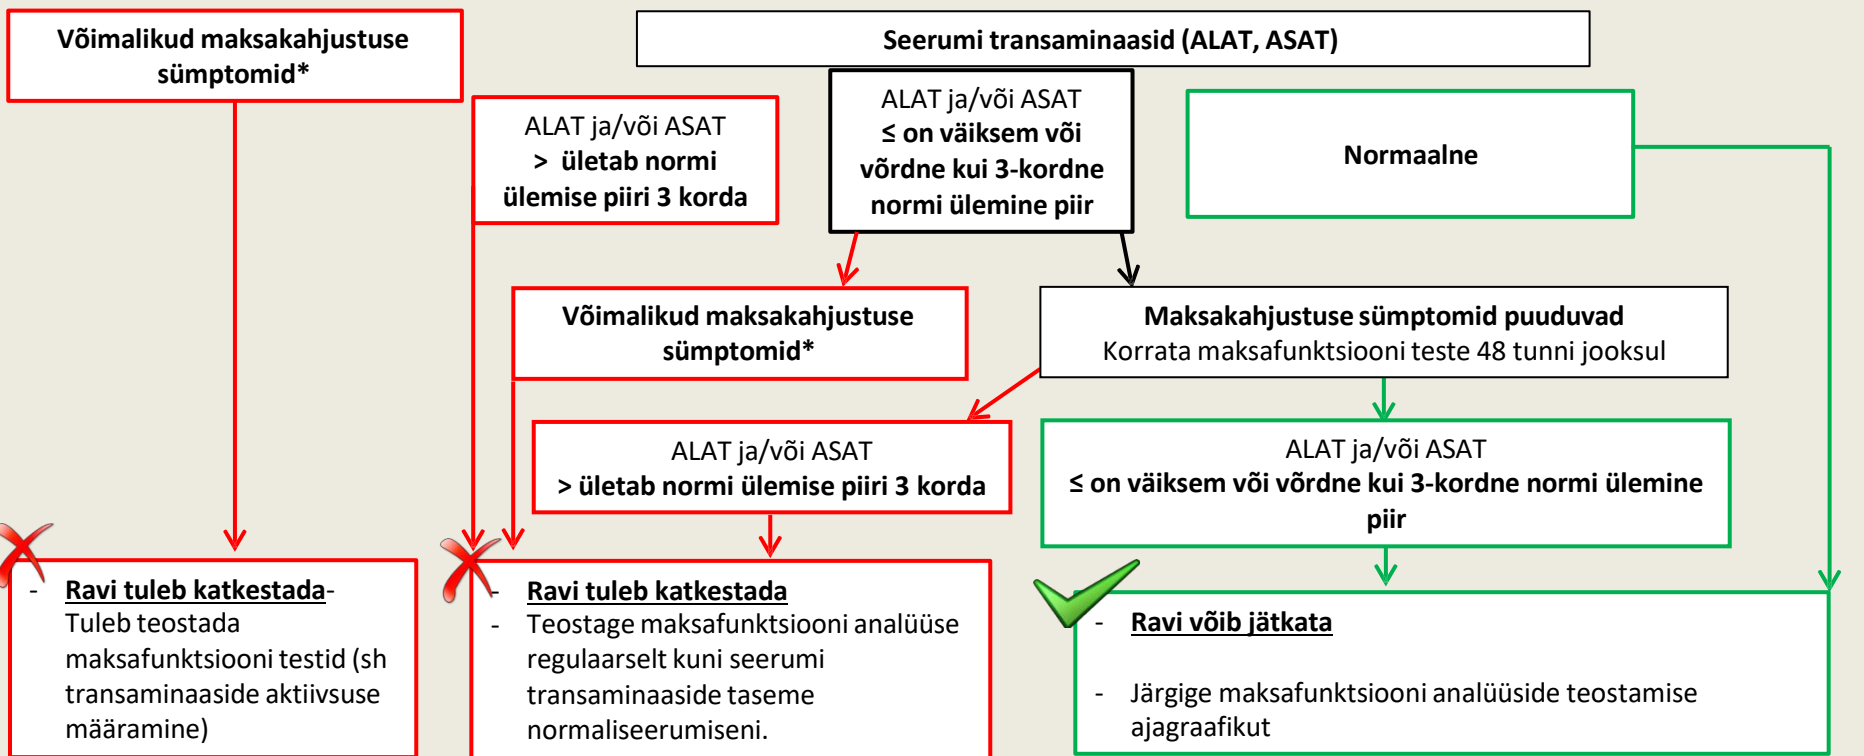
Võimalikud maksakahjustuse sümptomid*

Seerumi transaminaasid (ALAT, ASAT)

ALAT ja/või ASAT
> ületab normi ülemise piiri 3 korda

ALAT ja/või ASAT
≤ on väiksem või võrdne kui 3-kordne normi ülemine piir

Normaalne

Võimalikud maksakahjustuse sümptomid*

Maksakahjustuse sümptomid puuduvad
Korrata maksafunktsiooni teste 48 tunni jooksul

ALAT ja/või ASAT
> ületab normi ülemise piiri 3 korda

ALAT ja/või ASAT
≤ on väiksem või võrdne kui 3-kordne normi ülemine piir

- Ravi tuleb katkestada- Tuleb teostada maksafunktsiooni testid (sh transaminaaside aktiivsuse määramine)

- Ravi tuleb katkestada
- Teostage maksafunktsiooni analüüse regulaarselt kuni seerumi transaminaaside taseme normaliseerumiseni.

- Ravi võib jätkata

- Järgige maksafunktsiooni analüüside teostamise ajagraafikut